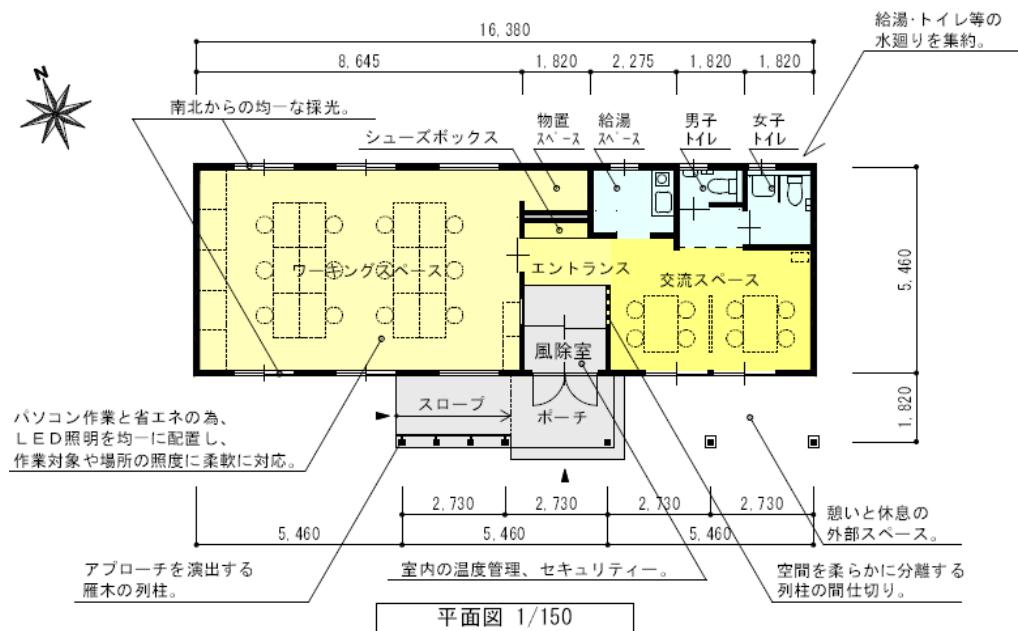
16,380

8,645
1,820
2,275
1,820
1,820

給湯･トイレ等の水廻りを集約。

N

南北からの均一な採光。

シューズボックス

物置スペース
給湯スペース
男子トイレ
女子トイレ

ワーキングスペース

エントランス

交流スペース

風除室

5,460

1,820

スロープ

ポーチ

パソコン作業と省エネの為、ＬＥＤ照明を均一に配置し、作業対象や場所の照度に柔軟に対応。

2,730
2,730
2,730
2,730

憩いと休息の外部スペース。

5,460
5,460
5,460

アプローチを演出する雁木の列柱。

室内の温度管理、セキュリティー。

空間を柔らかに分離する列柱の間仕切り。

平面図 1/150